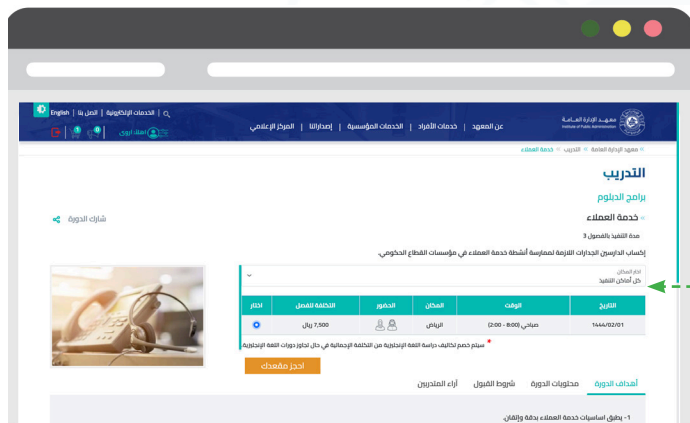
English | الخدمات الإلكترونية | اتصل بنا

معهد الإدارة العامة
Institute of Public Administration

عن المعهد | خدمات الأفراد | الخدمات المؤسسية | إصداراتنا | المركز الإعلامي

أهلا، أروى

معهد الإدارة العامة > التدريب > خدمة العملاء

التدريب

برامج الدبلوم

خدمة العملاء

شارك الدورة

مدة التنفيذ بالفصول 3

إكساب الدارسين الجدارات اللازمة لممارسة أنشطة خدمة العملاء في مؤسسات القطاع الحكومي.

اختر المكان
كل أماكن التنفيذ

| التاريخ | الوقت | المكان | الحضور | التكلفة للفصل | اختار |
|---|---|---|---|---|---|
| 1444/02/01 | صباحي (8:00 - 2:00) | الرياض | | 7,500 ريال | |

* سيتم خصم تكاليف دراسة اللغة الإنجليزية من التكلفة الإجمالية في حال تجاوز دورات اللغة الإنجليزية

احجز مقعدك

أهداف الدورة | محتويات الدورة | شروط القبول | آراء المتدربين

1- يطبق أساسيات خدمة العملاء بدقة وإتقان.